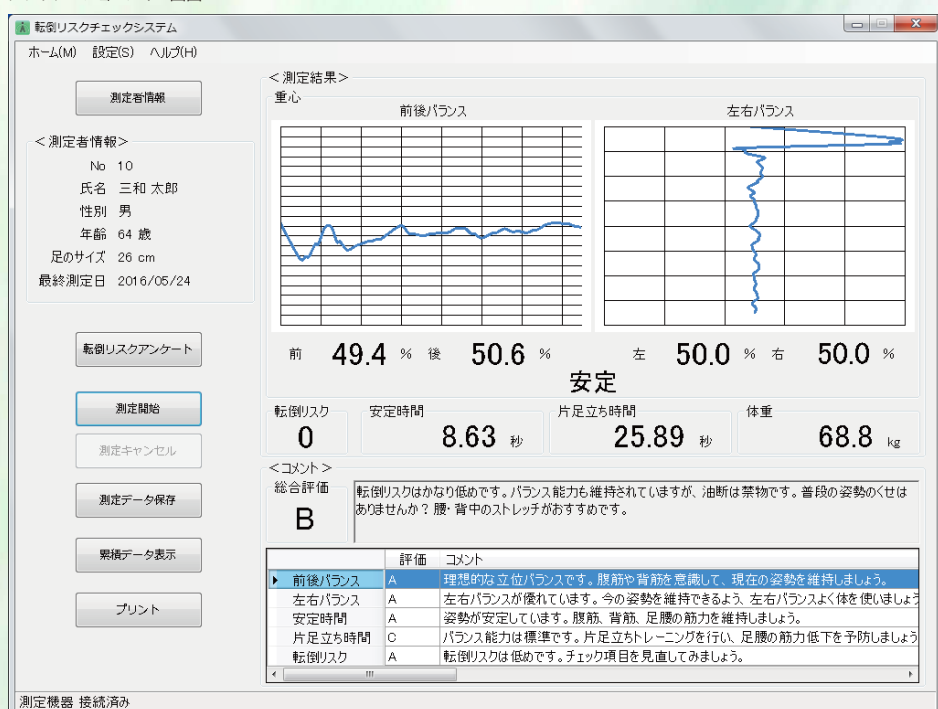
転倒リスクチェックシステム

ホーム(M) 設定(S) ヘルプ(H)

測定者情報

＜測定者情報＞
No 10
氏名 三和 太郎
性別 男
年齢 64 歳
足のサイズ 26 cm
最終測定日 2016/05/24

転倒リスクアンケート

測定開始

測定キャンセル

測定データ保存

累積データ表示

プリント

＜測定結果＞
重心
前後バランス
左右バランス

前 49.4 % 後 50.6 %
左 50.0 % 右 50.0 %
安定

転倒リスク
0
安定時間
8.63 秒
片足立ち時間
25.89 秒
体重
68.8 kg

＜コメント＞
総合評価
B
転倒リスクはかなり低めです。バランス能力も維持されていますが、油断は禁物です。普段の姿勢のくせはありませんか？ 腰・背中のストレッチがおすすめです。

| | 評価 | コメント |
|---|---|---|
| 前後バランス | A | 理想的な立位バランスです。腹筋や背筋を意識して、現在の姿勢を維持しましょう。 |
| 左右バランス | A | 左右バランスが優れています。今の姿勢を維持できるよう、左右バランスよく体を使いましょう |
| 安定時間 | A | 姿勢が安定しています。腹筋、背筋、足腰の筋力を維持しましょう。 |
| 片足立ち時間 | C | バランス能力は標準です。片足立ちトレーニングを行い、足腰の筋力低下を予防しましょう |
| 転倒リスク | A | 転倒リスクは低めです。チェック項目を見直してみましょう。 |

測定機器 接続済み